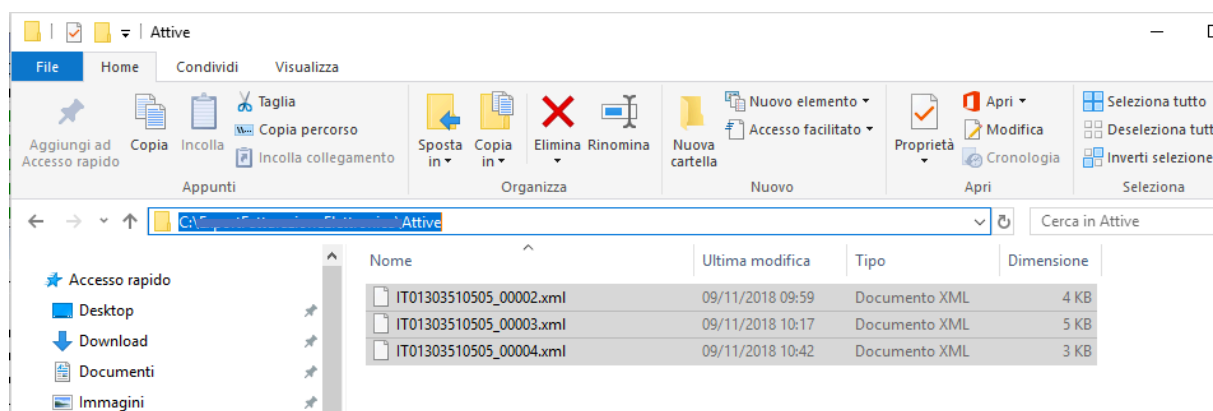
Attive

File Home Condividi Visualizza

Aggiungi ad Accesso rapido
Copia
Incolla
Taglia
Copia percorso
Incolla collegamento
Appunti

Sposta in
Copia in
Elimina
Rinomina
Organizza

Nuova cartella
Nuovo elemento
Accesso facilitato
Nuovo

Proprietà
Apri
Modifica
Cronologia
Apri

Seleziona tutto
Deseleziona tutt
Inverti selezione
Seleziona

C:\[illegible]\Attive

Cerca in Attive

Accesso rapido
Desktop
Download
Documenti
Immagini

| Nome | Ultima modifica | Tipo | Dimensione |
|---|---|---|---|
| IT01303510505_00002.xml | 09/11/2018 09:59 | Documento XML | 4 KB |
| IT01303510505_00003.xml | 09/11/2018 10:17 | Documento XML | 5 KB |
| IT01303510505_00004.xml | 09/11/2018 10:42 | Documento XML | 3 KB |